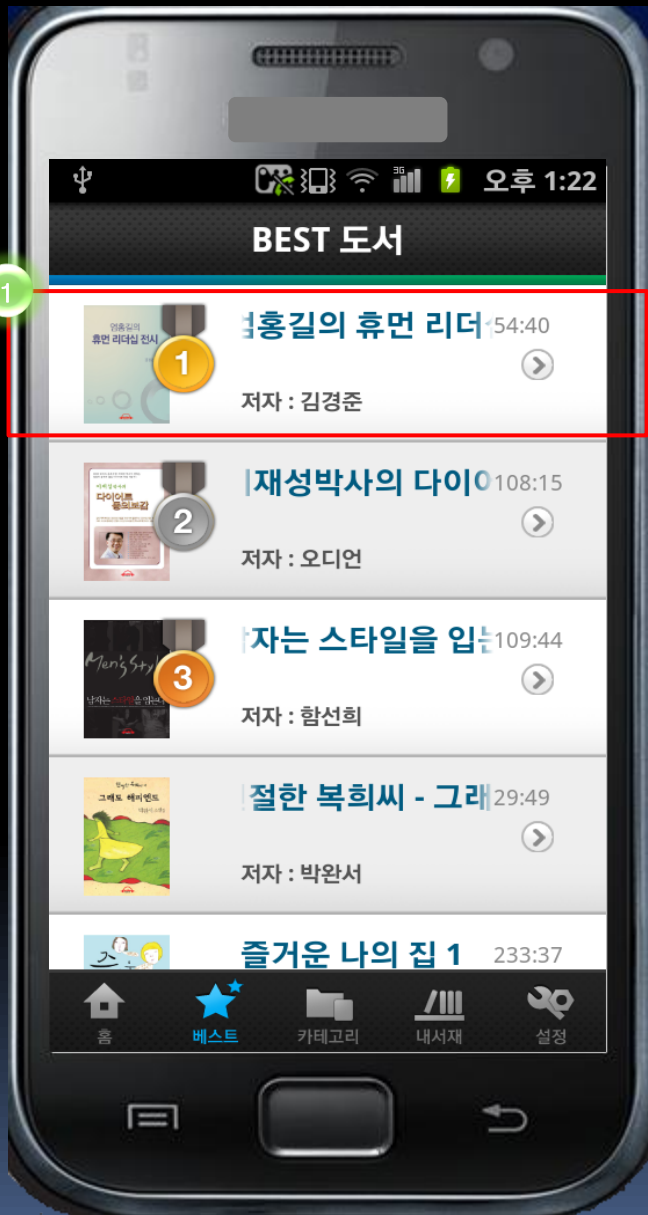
3G 오후 1:22

BEST 도서

1

엄홍길의 휴먼 리더십 전시

1

홍길의 휴먼 리더

54:40

저자 : 김경준

2

재성박사의 다이어

108:15

저자 : 오디언

Men's Sty

3

자는 스타일을 입는

109:44

저자 : 함선희

그래도 해피엔드

절한 복희씨 - 그래

29:49

저자 : 박완서

즐거운 나의 집 1

233:37

홈

베스트

카테고리

내서재

설정